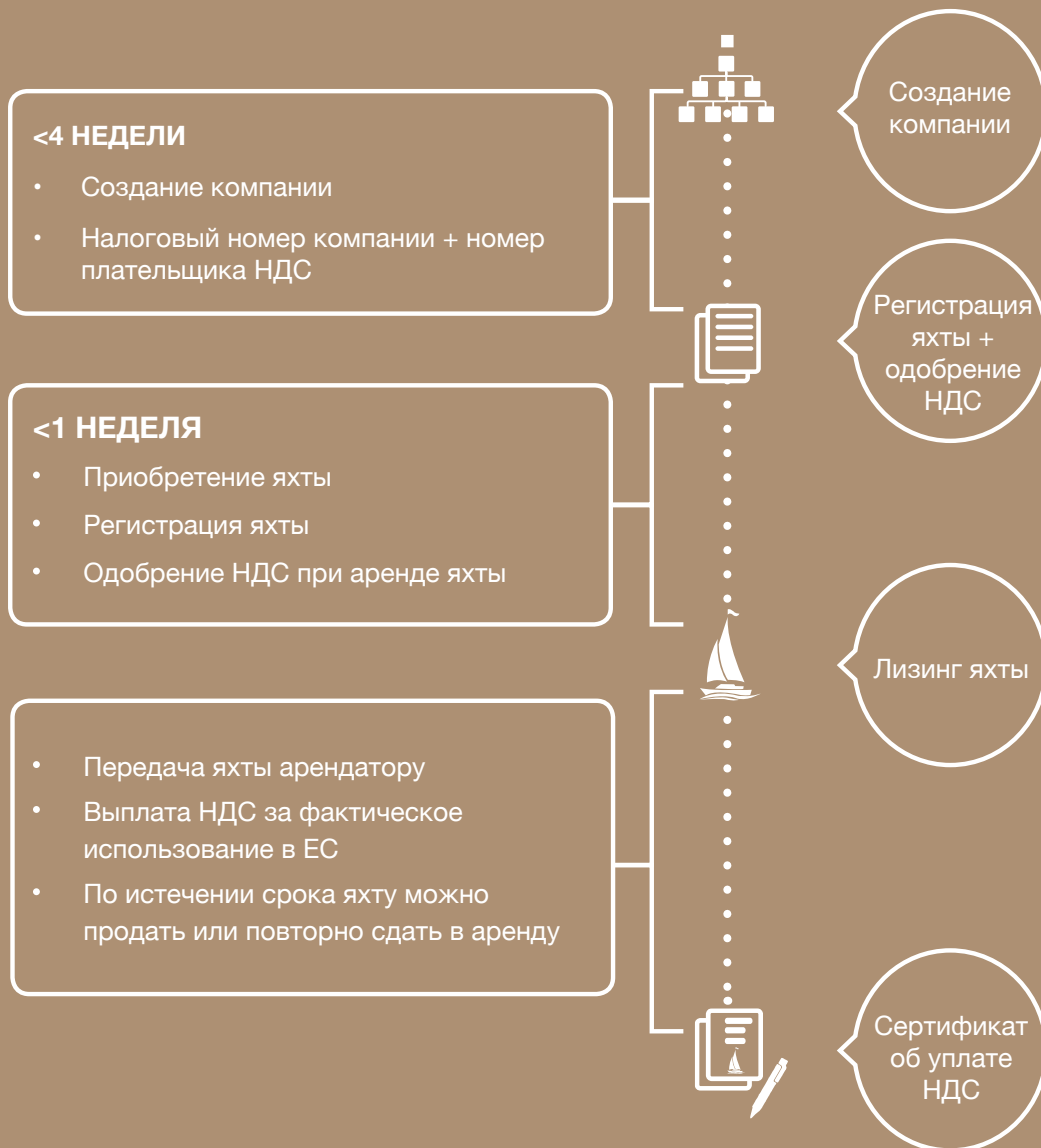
<4 НЕДЕЛИ

• Создание компании

• Налоговый номер компании + номер плательщика НДС

Создание компании

Регистрация яхты + одобрение НДС

<1 НЕДЕЛЯ

• Приобретение яхты

• Регистрация яхты

• Одобрение НДС при аренде яхты

Лизинг яхты

• Передача яхты арендатору

• Выплата НДС за фактическое использование в ЕС

• По истечении срока яхту можно продать или повторно сдать в аренду

Сертификат об уплате НДС